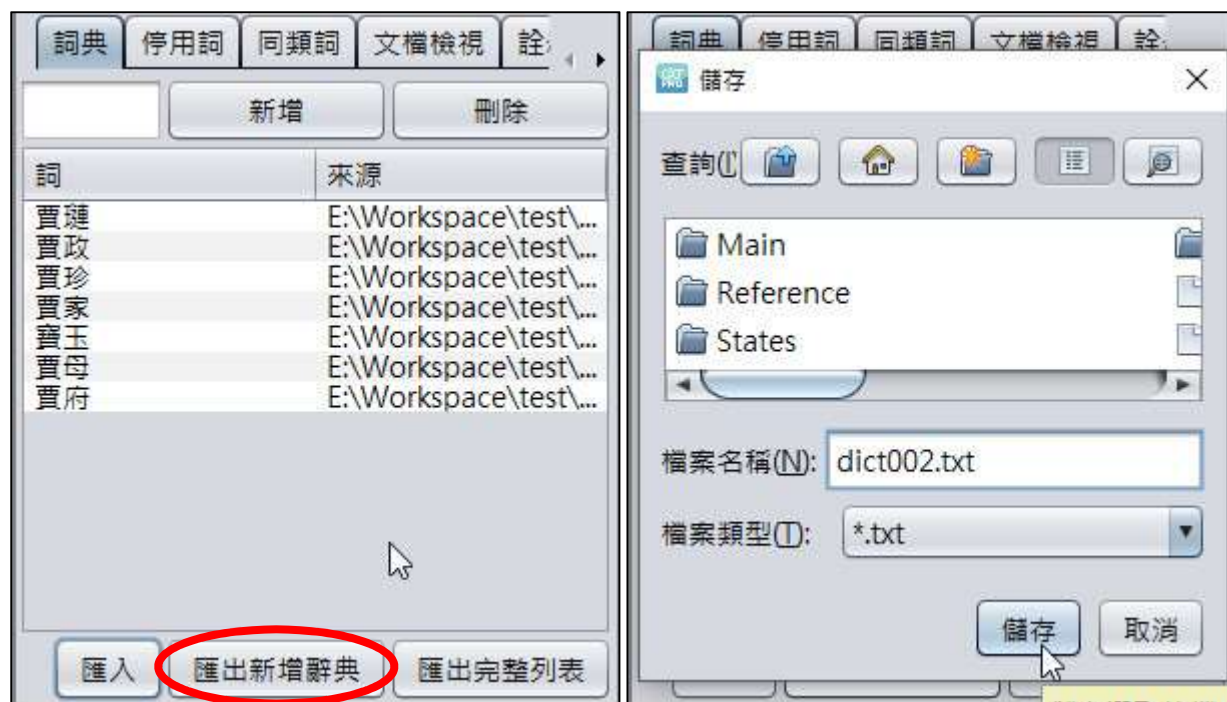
詞典 停用詞 同類詞 文檔檢視 詮

新增 刪除

| 詞 | 來源 |
|---|---|
| 賈璉 | E:\Workspace\test\... |
| 賈政 | E:\Workspace\test\... |
| 賈珍 | E:\Workspace\test\... |
| 賈家 | E:\Workspace\test\... |
| 寶玉 | E:\Workspace\test\... |
| 賈母 | E:\Workspace\test\... |
| 賈府 | E:\Workspace\test\... |

匯入 匯出新增辭典 匯出完整列表

詞典 停用詞 同類詞 文檔檢視 詮

儲存

查詢(I)

Main
Reference
States

檔案名稱(N): dict002.txt

檔案類型(T): *.txt

儲存 取消